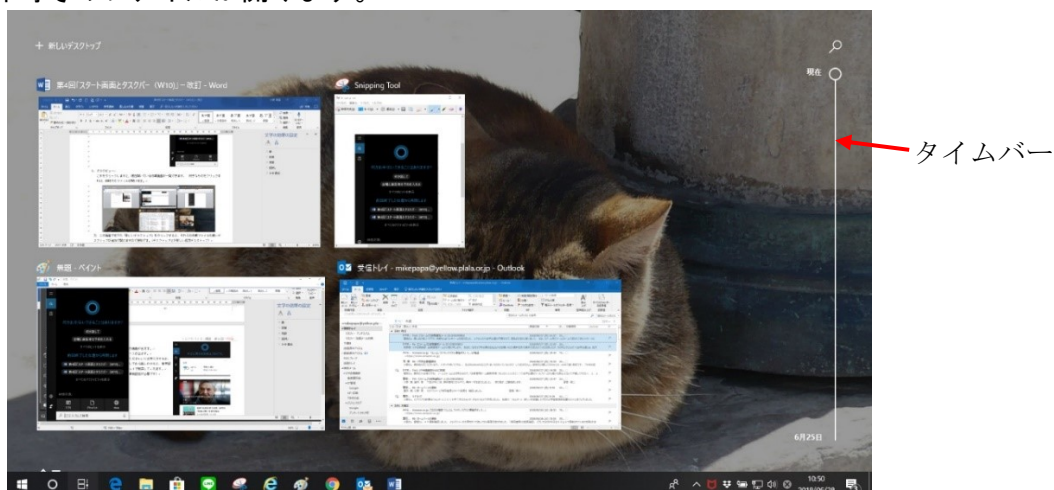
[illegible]タイムバーが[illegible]示されます。

+ 新しいデスクトップ

現在

第4回「スタート画面とタスクバー（W10）」－改訂 - Word

Snipping Tool

タイムバー

無題 - ペイント

受信トレイ - mikepapa@yellow.plala.or.jp - Outlook

6月25日

10:50
2018/06/28